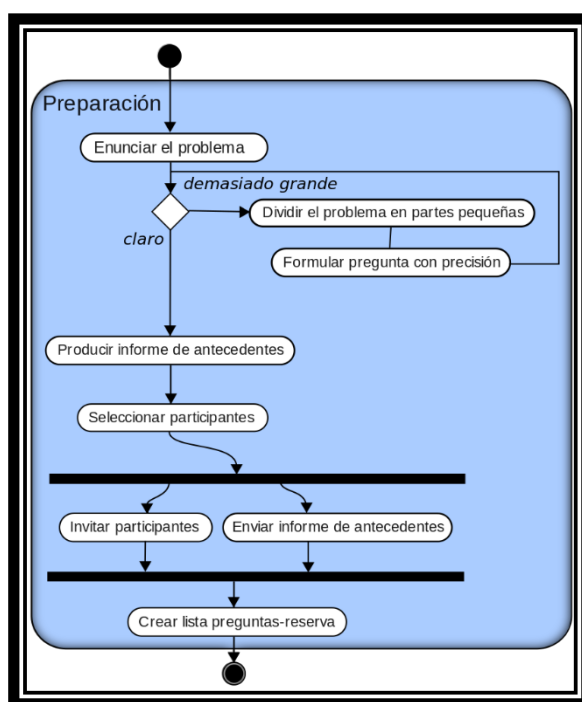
Preparación

Enunciar el problema

demasiado grande

claro

Dividir el problema en partes pequeñas

Formular pregunta con precisión

Producir informe de antecedentes

Seleccionar participantes

Invitar participantes

Enviar informe de antecedentes

Crear lista preguntas-reserva